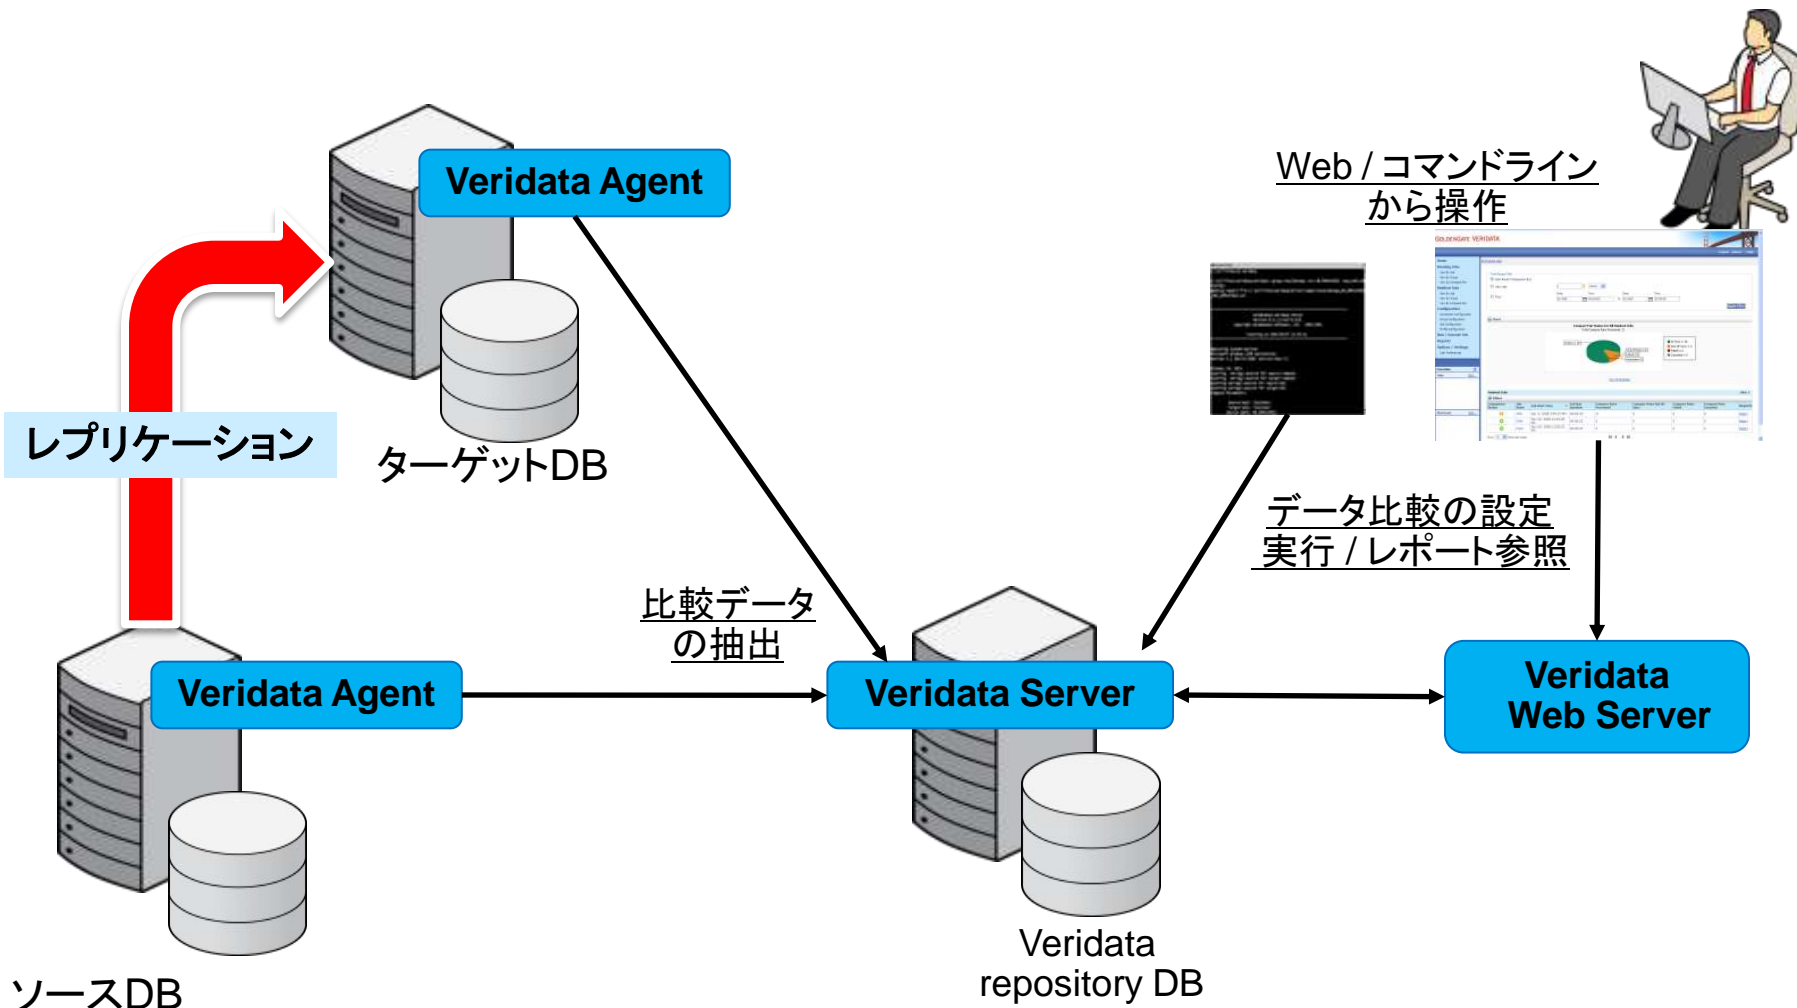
Veridata Agent

ターゲットDB

レプリケーション

Web / コマンドライン
から操作

データ比較の設定
実行 / レポート参照

比較データ
の抽出

Veridata Agent

Veridata Server

Veridata
Web Server

ソースDB

Veridata
repository DB